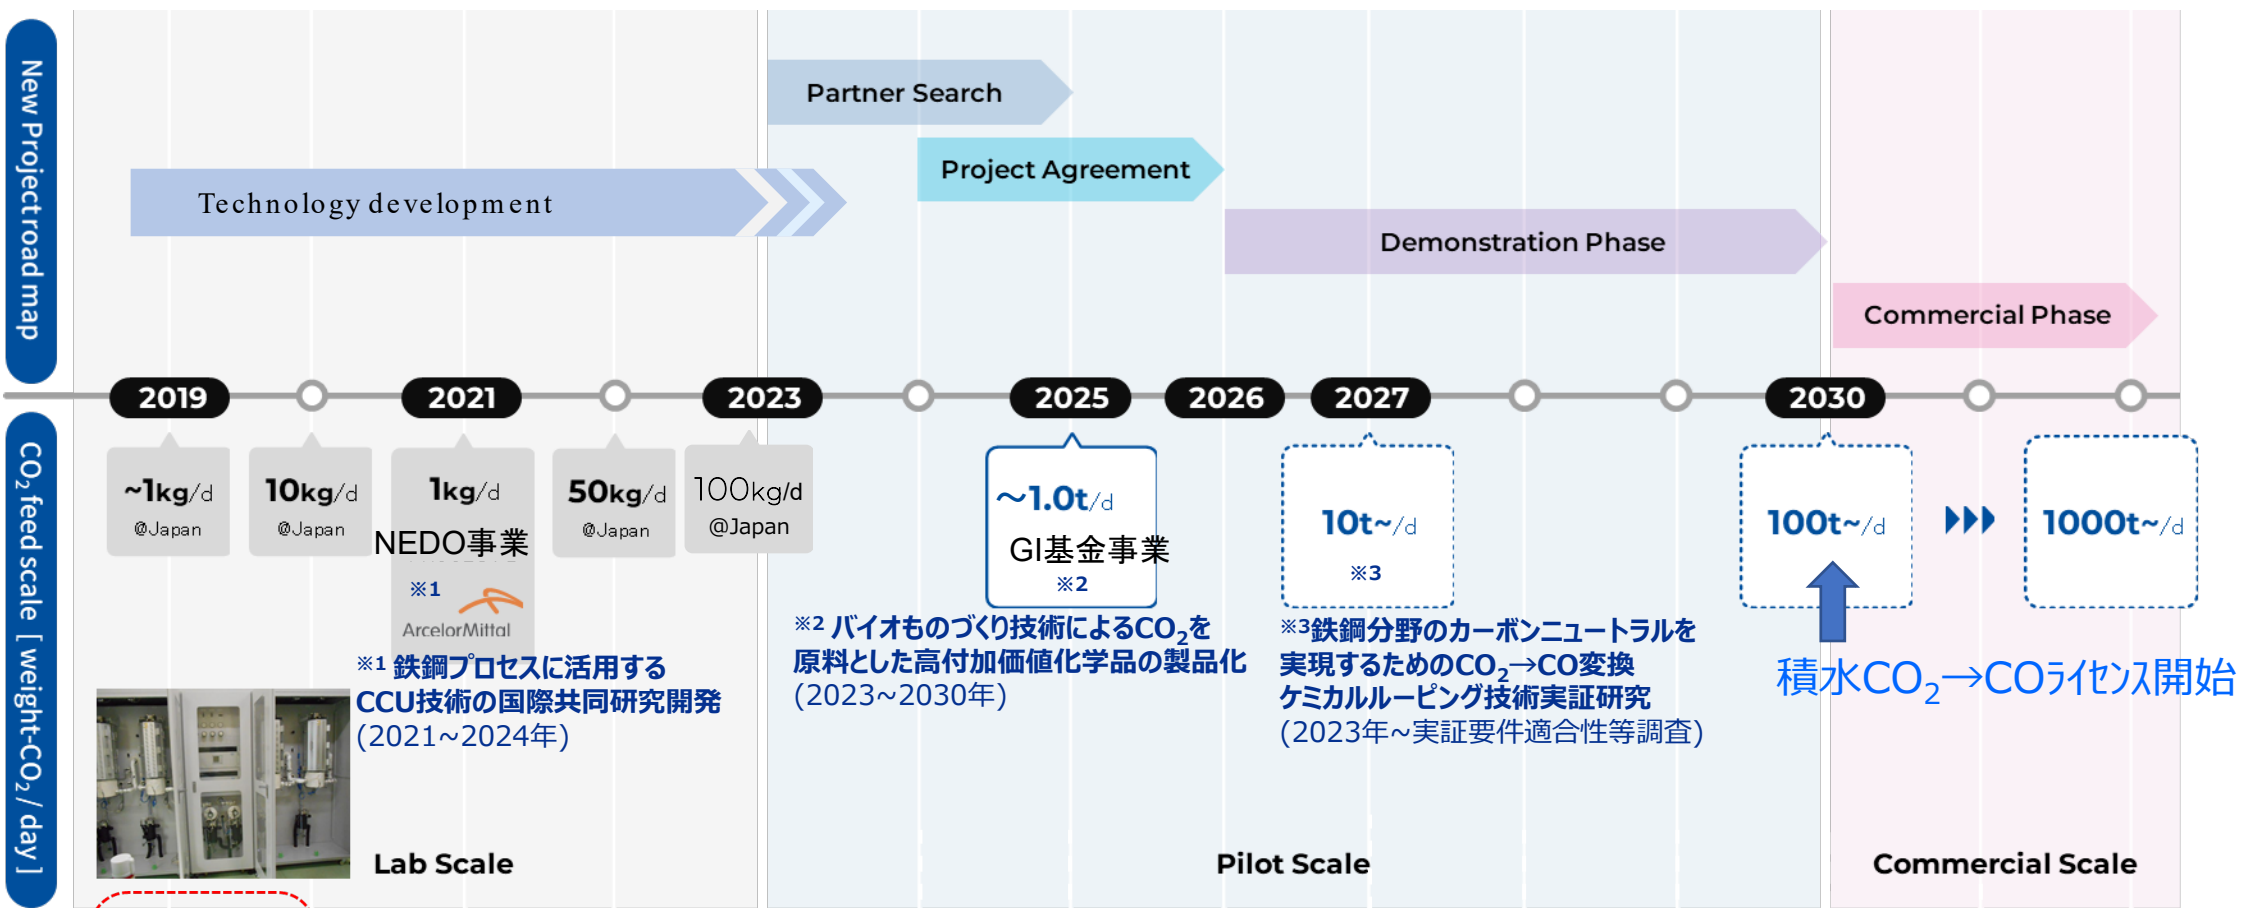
New Project road map

Technology development

Partner Search

Project Agreement

Demonstration Phase

Commercial Phase

2019

2021

2023

2025

2026

2027

2030

CO$_2$ feed scale [weight-CO$_2$ / day]

~1kg/d @Japan

10kg/d @Japan

1kg/d NEDO事業 ※1 ArcelorMittal

50kg/d @Japan

100kg/d @Japan

~1.0t/d GI基金事業 ※2

10t~/d ※3

100t~/d

1000t~/d

※1 鉄鋼プロセスに活用するCCU技術の国際共同研究開発 (2021~2024年)

※2 バイオものづくり技術によるCO$_2$を原料とした高付加価値化学品の製品化 (2023~2030年)

※3鉄鋼分野のカーボンニュートラルを実現するためのCO$_2$→CO変換ケミカルルーピング技術実証研究 (2023年~実証要件適合性等調査)

積水CO$_2$→COﾗｲｾﾝｽ開始

Lab Scale

Pilot Scale

Commercial Scale